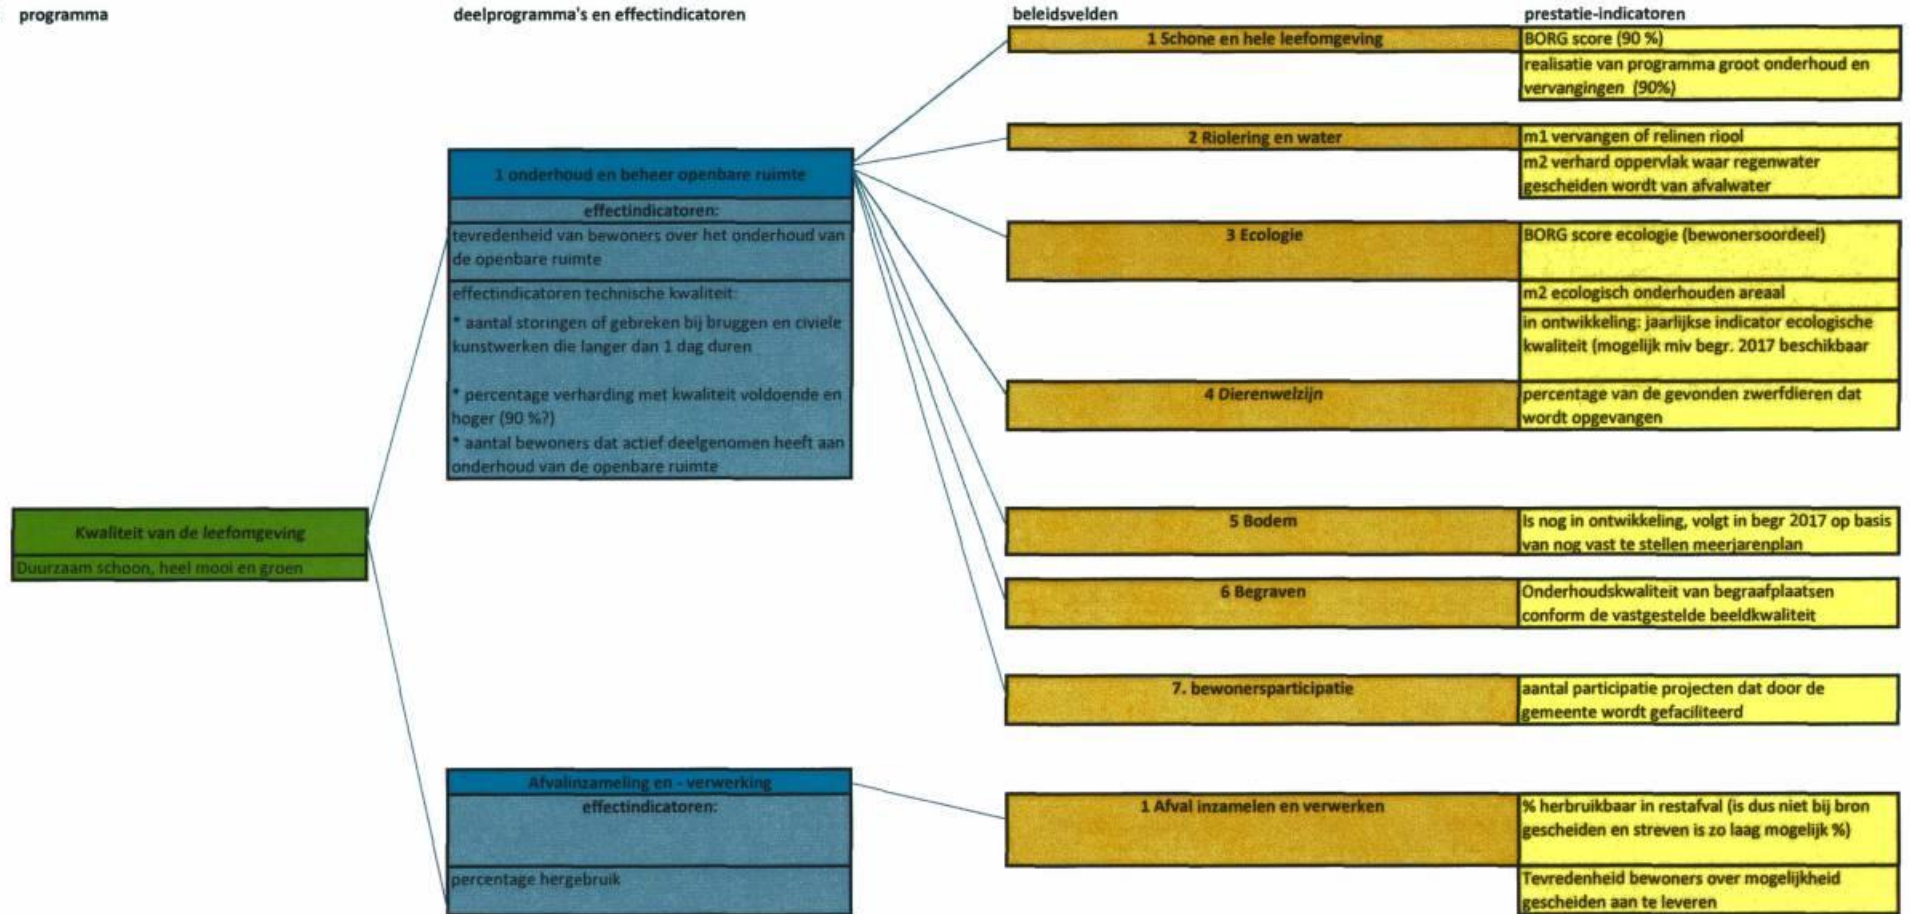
programma

deelprogramma's en effectindicatoren

beleidsvelden

prestatie-indicatoren

Kwaliteit van de leefomgeving

Duurzaam schoon, heel mooi en groen

1 onderhoud en beheer openbare ruimte

effectindicatoren:

tevredenheid van bewoners over het onderhoud van de openbare ruimte

effectindicatoren technische kwaliteit:

* aantal storingen of gebreken bij bruggen en civiele kunstwerken die langer dan 1 dag duren

* percentage verharding met kwaliteit voldoende en hoger (90 %?)

* aantal bewoners dat actief deelgenomen heeft aan onderhoud van de openbare ruimte

Afvalinzameling en - verwerking

effectindicatoren:

percentage hergebruik

1 Schone en hele leefomgeving

BORG score (90 %)

realisatie van programma groot onderhoud en vervangingen (90%)

2 Riolering en water

m1 vervangen of relinen riool

m2 verhard oppervlak waar regenwater gescheiden wordt van afvalwater

3 Ecologie

BORG score ecologie (bewonersoordeel)

m2 ecologisch onderhouden areaal

in ontwikkeling: jaarlijkse indicator ecologische kwaliteit (mogelijk miv begr. 2017 beschikbaar

4 Dierenwelzijn

percentage van de gevonden zwerfdieren dat wordt opgevangen

5 Bodem

Is nog in ontwikkeling, volgt in begr 2017 op basis van nog vast te stellen meerjarenplan

6 Begraven

Onderhoudskwaliteit van begraafplaatsen conform de vastgestelde beeldkwaliteit

7. bewonersparticipatie

aantal participatie projecten dat door de gemeente wordt gefaciliteerd

1 Afval inzamelen en verwerken

% herbruikbaar in restafval (is dus niet bij bron gescheiden en streven is zo laag mogelijk %)

Tevredenheid bewoners over mogelijkheid gescheiden aan te leveren